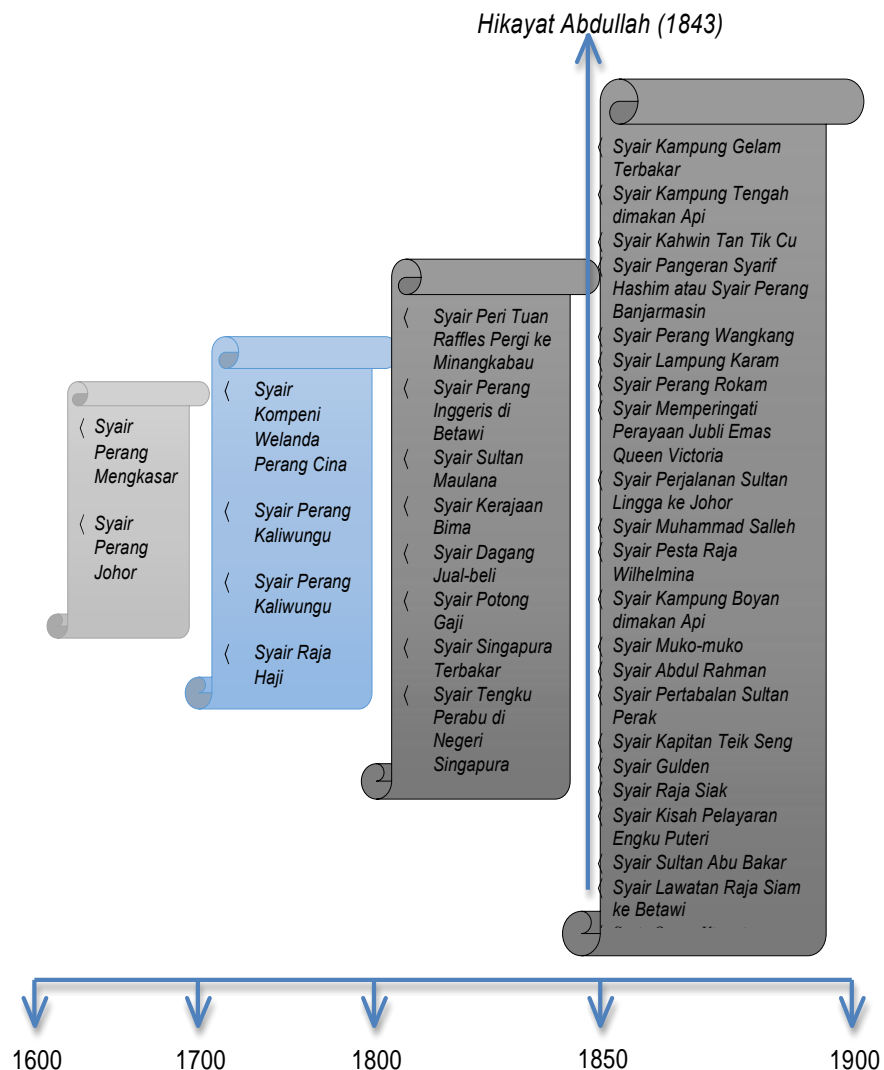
Hikayat Abdullah (1843)

〈 Syair Perang Mengkasar
〈 Syair Perang Johor

〈 Syair Kompeni Welanda Perang Cina
〈 Syair Perang Kaliwungu
〈 Syair Perang Kaliwungu
〈 Syair Raja Haji

〈 Syair Peri Tuan Raffles Pergi ke Minangkabau
〈 Syair Perang Inggeris di Betawi
〈 Syair Sultan Maulana
〈 Syair Kerajaan Bima
〈 Syair Dagang Jual-beli
〈 Syair Potong Gaji
〈 Syair Singapura Terbakar
〈 Syair Tengku Perabu di Negeri Singapura

〈 Syair Kampung Gelam Terbakar
〈 Syair Kampung Tengah dimakan Api
〈 Syair Kahwin Tan Tik Cu
〈 Syair Pangeran Syarif Hashim atau Syair Perang Banjarmasin
〈 Syair Perang Wangkang
〈 Syair Lampung Karam
〈 Syair Perang Rokam
〈 Syair Memperingati Perayaan Jubli Emas Queen Victoria
〈 Syair Perjalanan Sultan Lingga ke Johor
〈 Syair Muhammad Salleh
〈 Syair Pesta Raja Wilhelmina
〈 Syair Kampung Boyan dimakan Api
〈 Syair Muko-muko
〈 Syair Abdul Rahman
〈 Syair Pertabalan Sultan Perak
〈 Syair Kapitan Teik Seng
〈 Syair Gulden
〈 Syair Raja Siak
〈 Syair Kisah Pelayaran Engku Puteri
〈 Syair Sultan Abu Bakar
〈 Syair Lawatan Raja Siam ke Betawi
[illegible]

1600
1700
1800
1850
1900